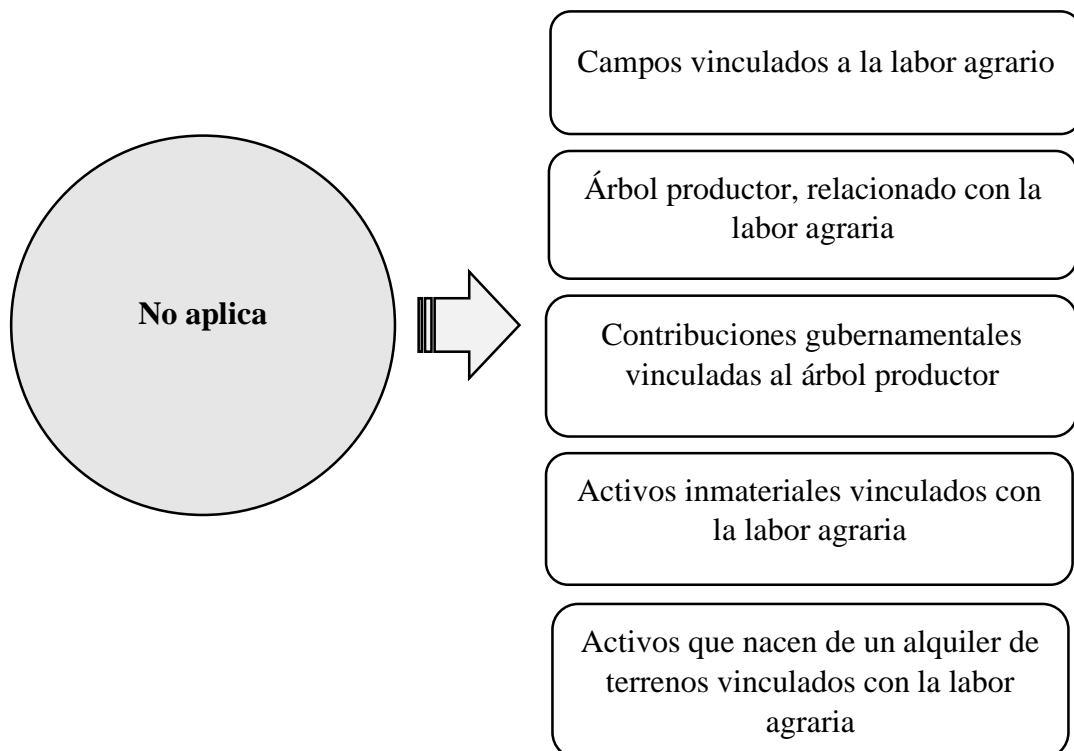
No aplica

Campos vinculados a la labor agrario

Árbol productor, relacionado con la labor agraria

Contribuciones gubernamentales vinculadas al árbol productor

Activos inmateriales vinculados con la labor agraria

Activos que nacen de un alquiler de terrenos vinculados con la labor agraria